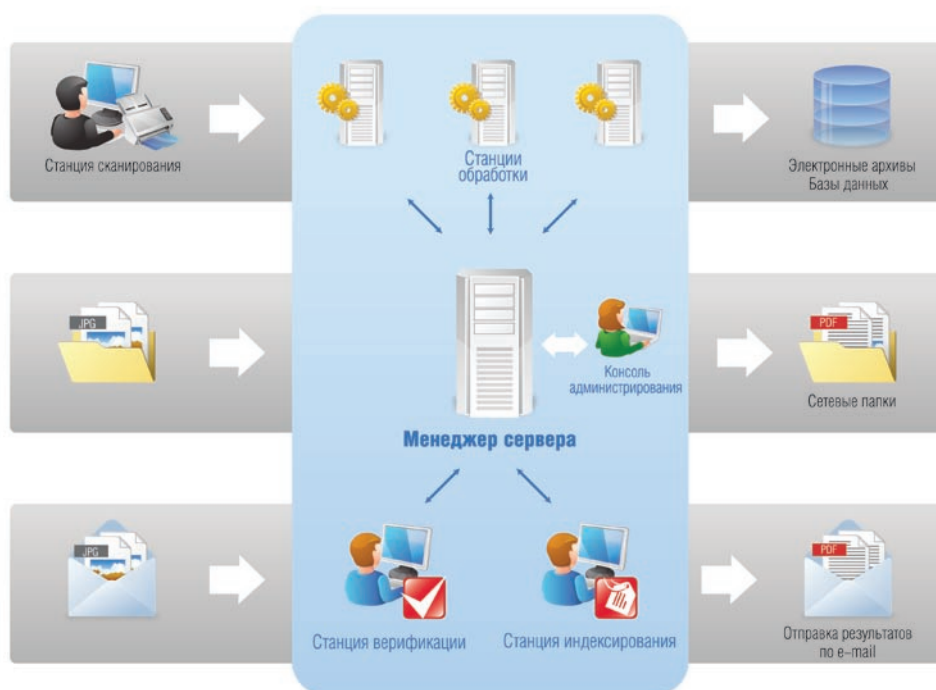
Станция сканирования

Станции обработки

Электронные архивы
Базы данных

JPG

Консоль администрирования

PDF

Сетевые папки

Менеджер сервера

JPG

PDF

Станция верификации

Станция индексирования

Отправка результатов по e-mail